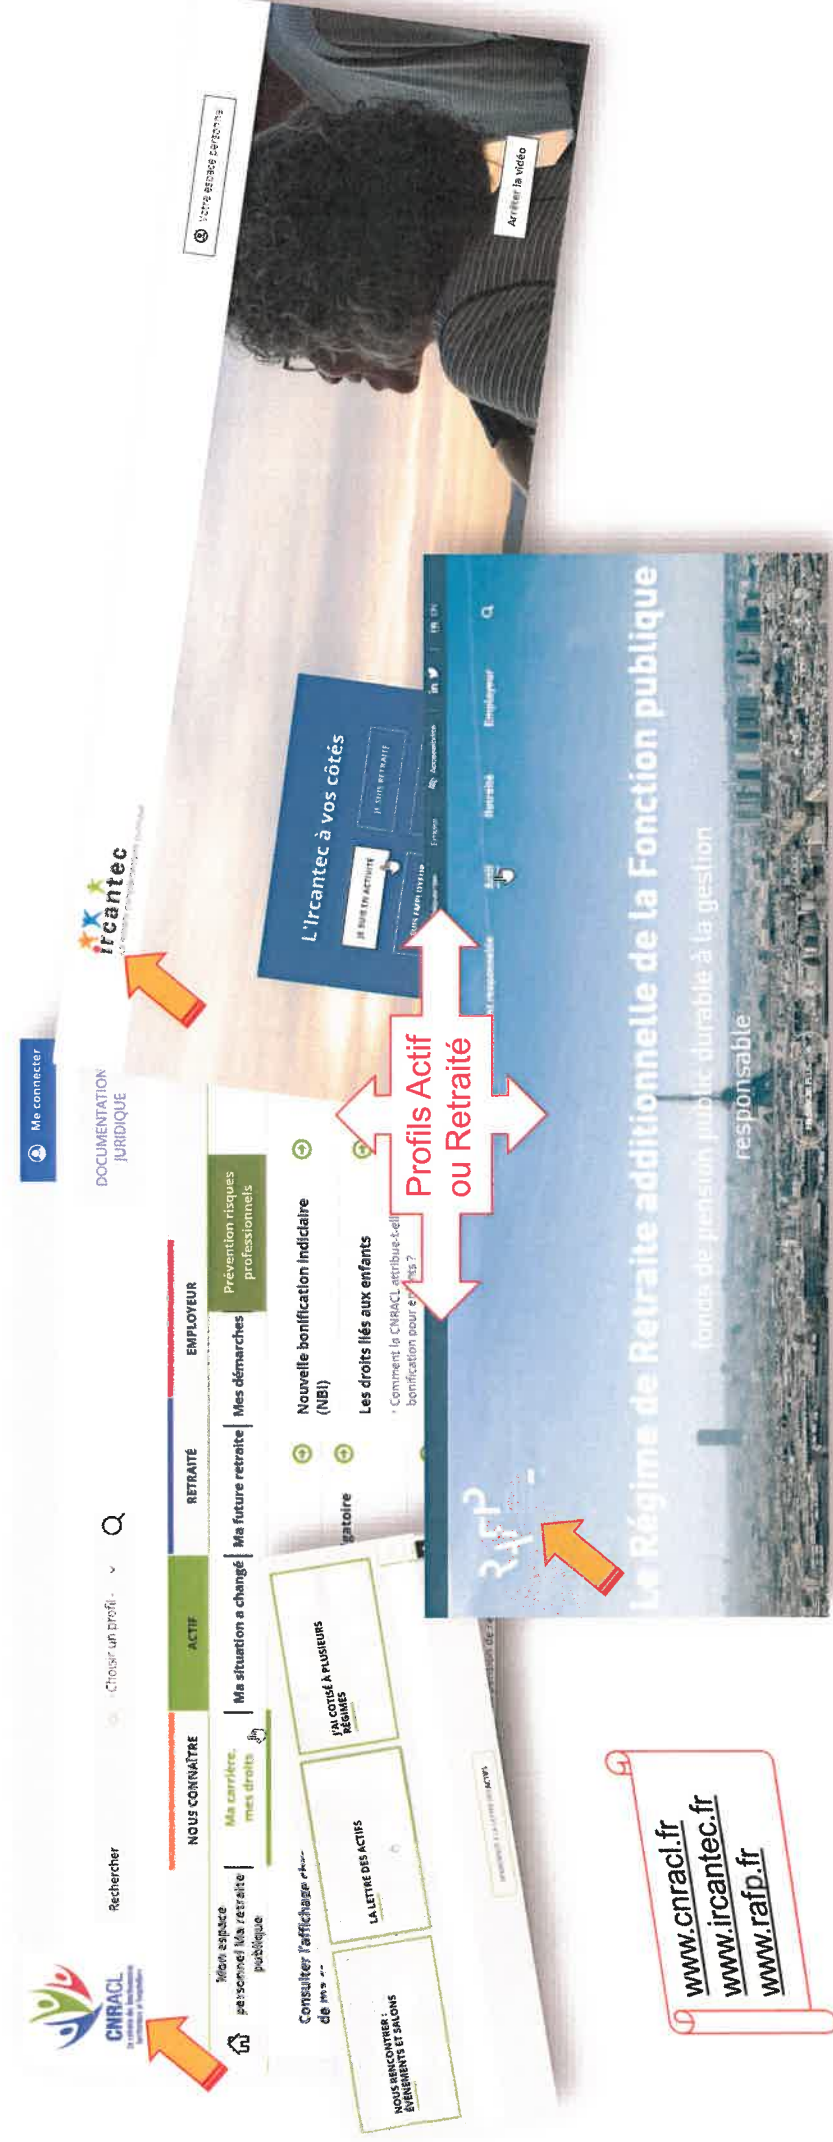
CNRACL

Rechercher

Choisir un profil

NOUS CONNAÎTRE

ACTIF

RETRAITÉ

EMPLOYEUR

Mon espace personnel Ma retraite publique

Ma carrière, mes droits

Ma situation a changé

Ma future retraite

Mes démarches

Prévention risques professionnels

Consulter l'affichage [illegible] de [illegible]

Nouvelle bonification indiciaire (NBI)

Les droits liés aux enfants

Comment la CNRACL attribue-t-elle la bonification pour enfants ?

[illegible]gatoire

J'AI COTISÉ À PLUSIEURS RÉGIMES

LA LETTRE DES ACTIFS

NOUS RENCONTRER : ÉVÉNEMENTS ET SALONS

Me connecter

DOCUMENTATION JURIDIQUE

ircantec

L'Ircantec à vos côtés

JE SUIS EN ACTIVITÉ

JE SUIS RETRAITÉ

Votre espace personnel

Arrêter la vidéo

Profils Actif ou Retraité

rafp

Le Régime de Retraite additionnelle de la Fonction publique

fonds de pension public durable à la gestion responsable

Retraité

Employeur

www.cnracl.fr
www.ircantec.fr
www.rafp.fr